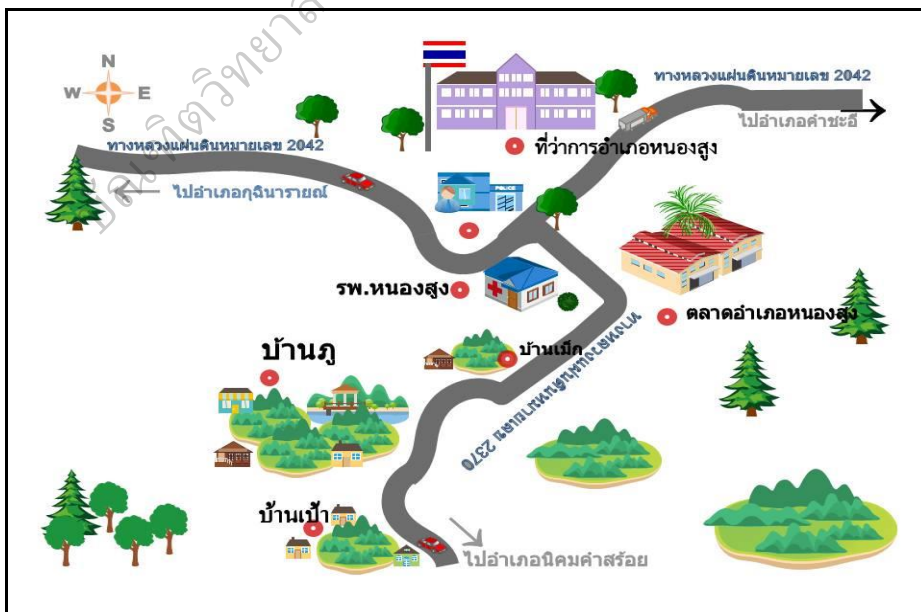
N
W
E
S

ทางหลวงแผ่นดินหมายเลข 2042

ทางหลวงแผ่นดินหมายเลข 2042

ไปอำเภอคำชะอี

ที่ว่าการอำเภอหนองสูง

ทางหลวงแผ่นดินหมายเลข 2042

ไปอำเภอกุฉินารายณ์

POLICE

รพ.หนองสูง

ตลาดอำเภอหนองสูง

ทางหลวงแผ่นดินหมายเลข 2370

บ้านภู

บ้านเม็ก

บ้านเป้า

ไปอำเภอนิคมคำสร้อย

มหาวิทยาลั